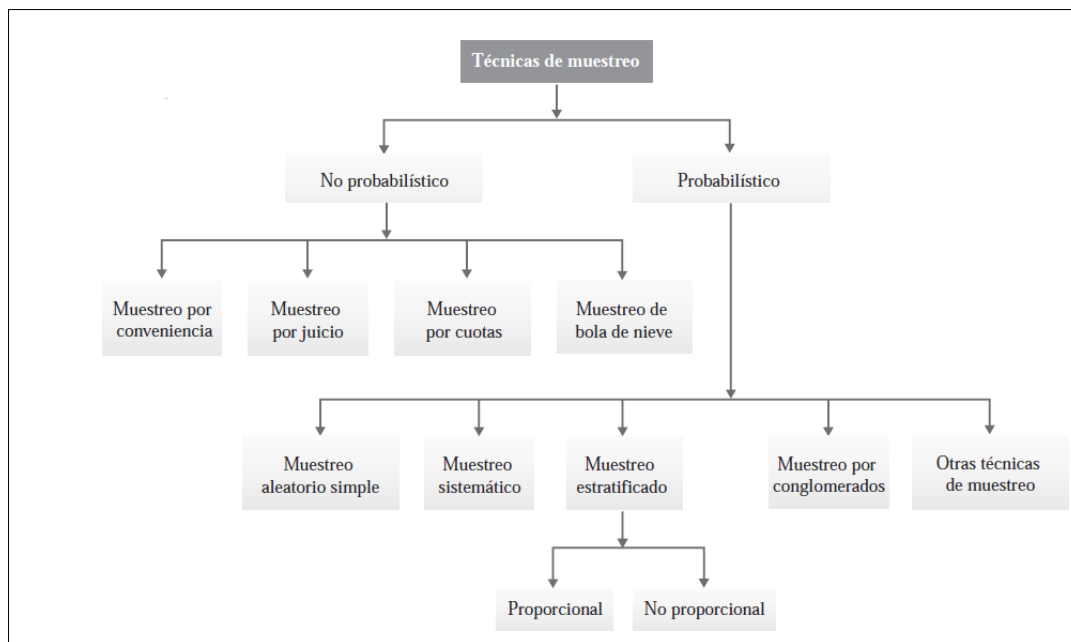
Técnicas de muestreo

No probabilístico

Probabilístico

Muestreo por conveniencia

Muestreo por juicio

Muestreo por cuotas

Muestreo de bola de nieve

Muestreo aleatorio simple

Muestreo sistemático

Muestreo estratificado

Muestreo por conglomerados

Otras técnicas de muestreo

Proporcional

No proporcional